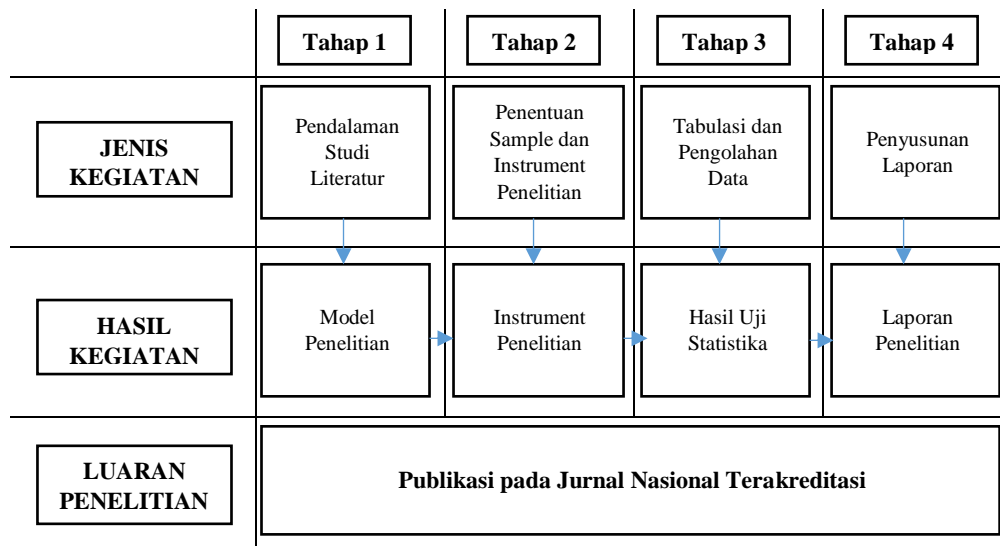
| | Tahap 1 | Tahap 2 | Tahap 3 | Tahap 4 |
|---|---|---|---|---|
| JENIS KEGIATAN | Pendalaman Studi Literatur | Penentuan Sample dan Instrument Penelitian | Tabulasi dan Pengolahan Data | Penyusunan Laporan |
| HASIL KEGIATAN | Model Penelitian | Instrument Penelitian | Hasil Uji Statistika | Laporan Penelitian |
| LUARAN PENELITIAN | Publikasi pada Jurnal Nasional Terakreditasi | | | |